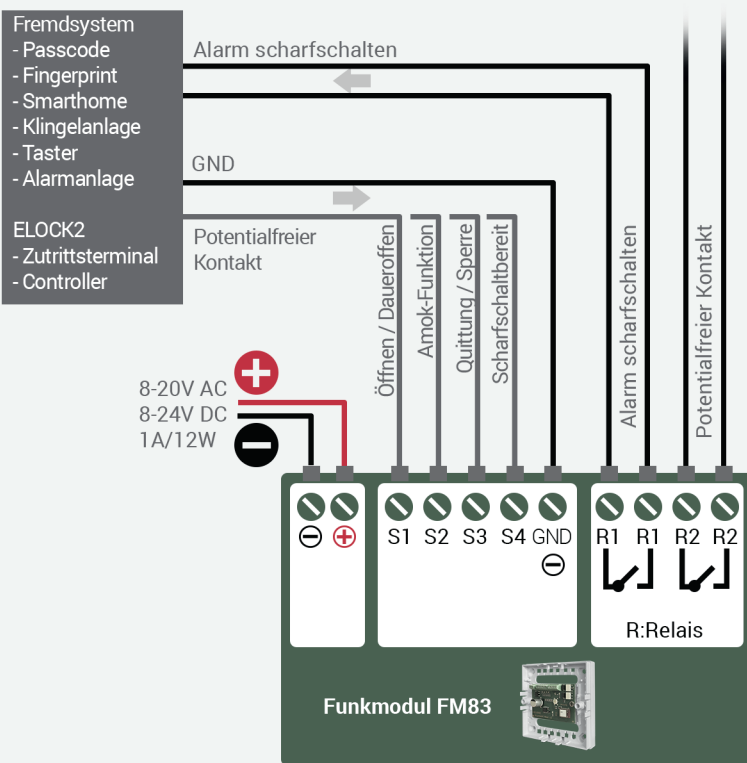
Fremdsystem
- Passcode
- Fingerprint
- Smarthome
- Klingelanlage
- Taster
- Alarmanlage

ELOCK2
- Zutrittsterminal
- Controller

Alarm scharfschalten

GND

Potentialfreier Kontakt

Öffnen / Daueroffen

Amok-Funktion

Quittung / Sperre

Scharfschaltbereit

Alarm scharfschalten

Potentialfreier Kontakt

8-20V AC
8-24V DC
1A/12W

S1 S2 S3 S4 GND

R1 R1 R2 R2

R:Relais

Funkmodul FM83